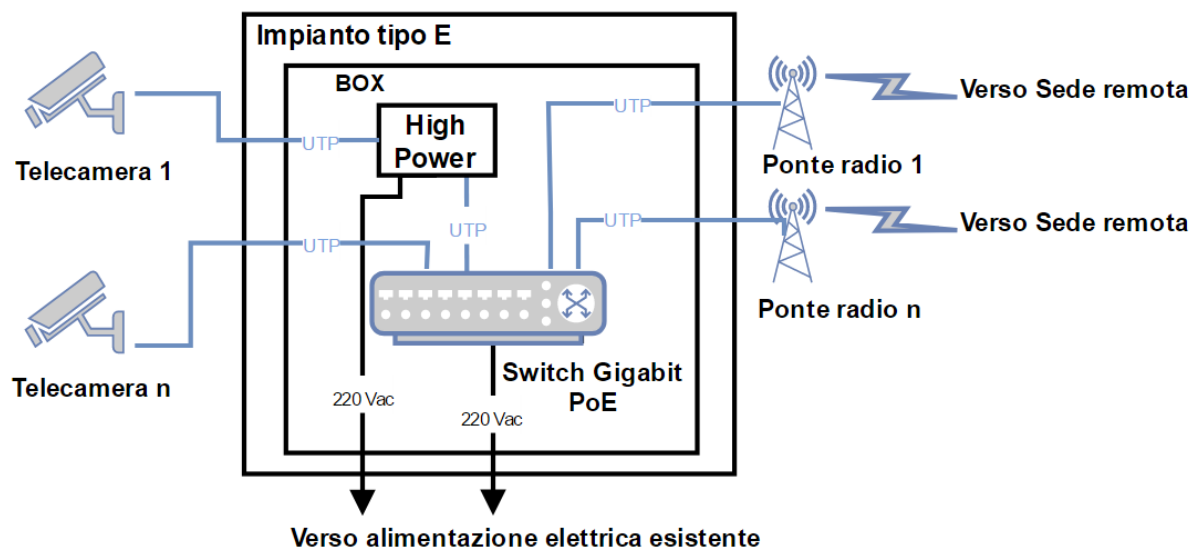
Impianto tipo E

BOX

High Power

UTP

UTP

UTP

UTP

UTP

UTP

Telecamera 1

Telecamera n

Verso Sede remota

Ponte radio 1

Verso Sede remota

Ponte radio n

Switch Gigabit PoE

220 Vac

220 Vac

Verso alimentazione elettrica esistente